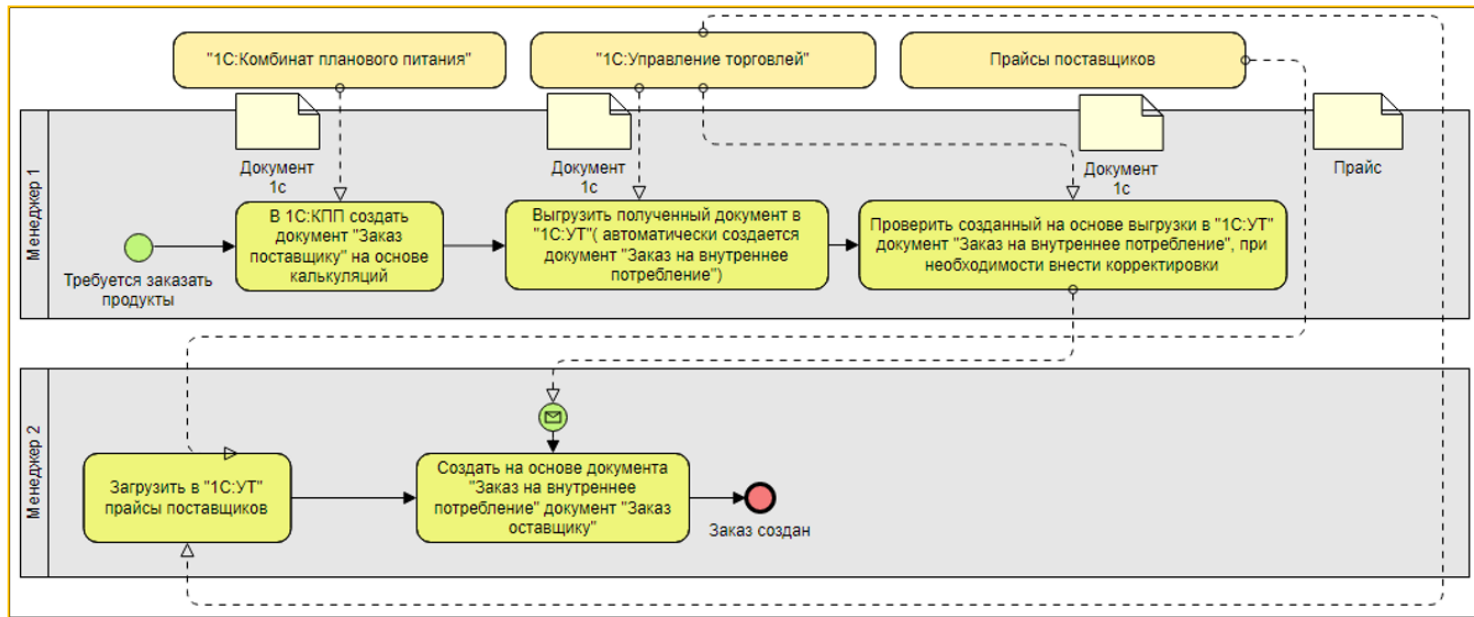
"1С:Комбинат планового питания"

"1С:Управление торговлей"

Прайсы поставщиков

Менеджер 1

Документ 1с

Документ 1с

Документ 1с

Прайс

Требуется заказать продукты

В 1С:КПП создать документ "Заказ поставщику" на основе калькуляций

Выгрузить полученный документ в "1С:УТ"( автоматически создается документ "Заказ на внутреннее потребление")

Проверить созданный на основе выгрузки в "1С:УТ" документ "Заказ на внутреннее потребление", при необходимости внести корректировки

Менеджер 2

Загрузить в "1С:УТ" прайсы поставщиков

Создать на основе документа "Заказ на внутреннее потребление" документ "Заказ оставщику"

Заказ создан